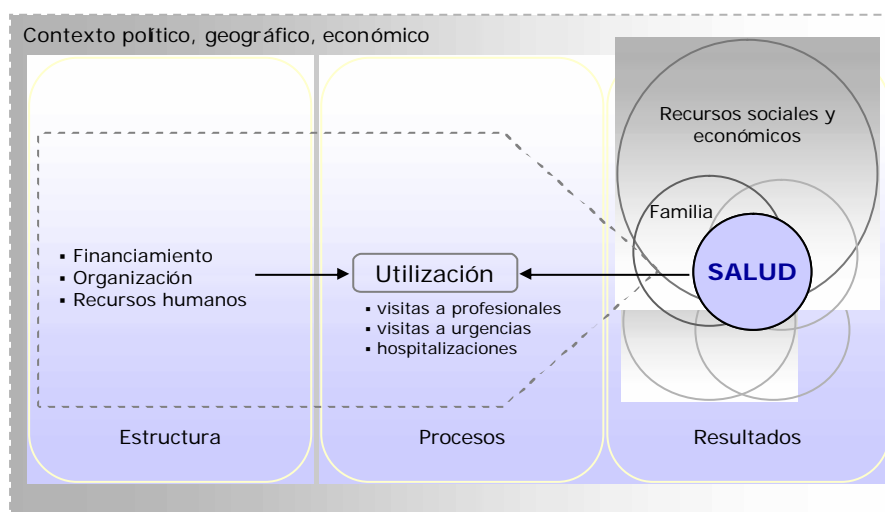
Contexto poltico, geográfico, económico

Recursos sociales y económicos

Familia

▪ Financiamiento
▪ Organización
▪ Recursos humanos

Utilización

SALUD

▪ visitas a profesionales
▪ visitas a urgencias
▪ hospitalizaciones

Estructura

Procesos

Resultados